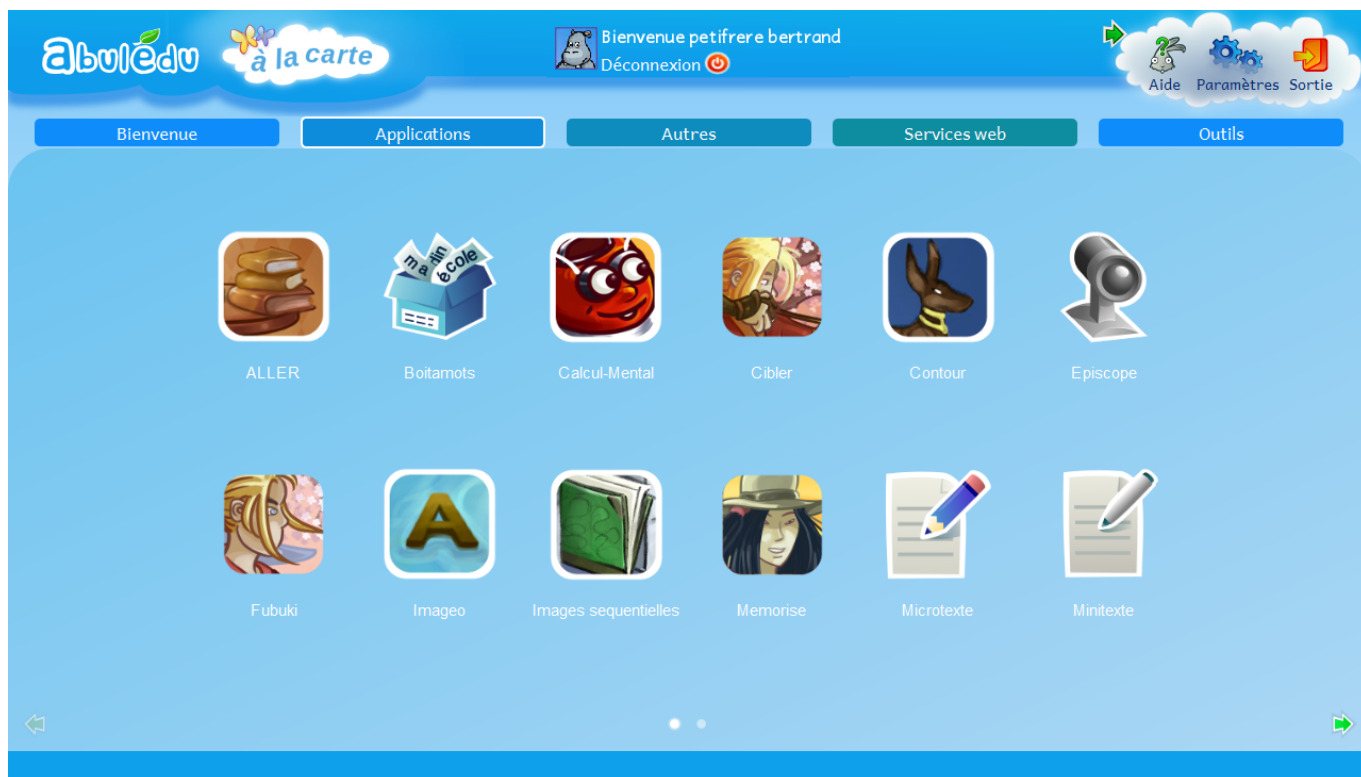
abulédu à la carte

Bienvenue petifrere bertrand
Déconnexion

Aide Paramètres Sortie

Bienvenue | Applications | Autres | Services web | Outils

ALLER
Boitamots
Calcul-Mental
Cibler
Contour
Episcope

Fubuki
Imageo
Images sequentielles
Memorise
Microtexte
Minitexte